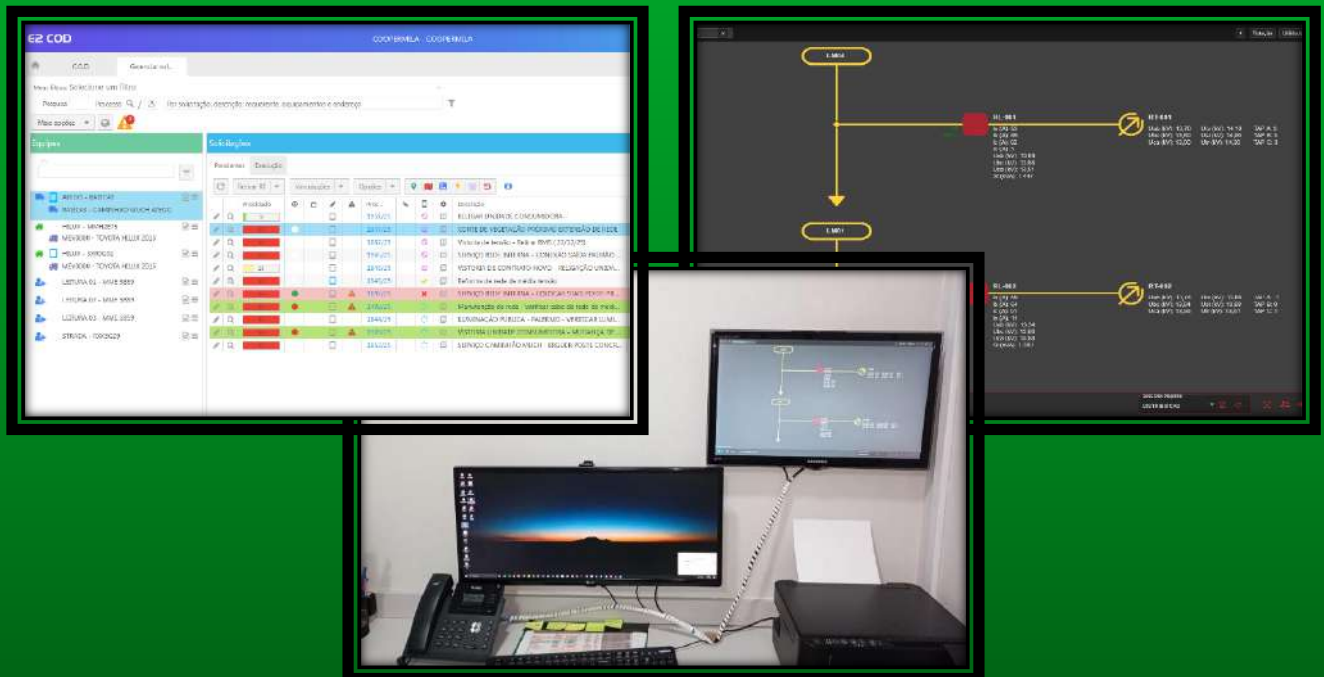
E2 COD

COOPERMILA - COOPERMILA

COD

Gerenciar sol...

Meus filtros: Selecionar um filtro

Pesquisa

Pesquisar

Por solicitação, descrição, requerente, equipamentos e endereço

Mais opções

Equipes

Solicitações

Pendentes

Execução

AMOCO - BATCAS

HILUX - MKH8215

MEM3000 - TOYOTA HILUX 2015

HILUX - SXR0G32

MEM3000 - TOYOTA HILUX 2015

LEITURA 01 - MWE 5889

LEITURA 02 - MWE 5889

LEITURA 03 - MWE 5859

STRADA - TDX9G29

Prioridade

Descrição

RELIGAR UNIDADE CONSUMIDORA

CORTE DE VEGETAÇÃO PREVENIR EXTENSÃO DE REDE

Visita técnica

SERVIÇO REDE INTERNA

VISTORIA DE CONTRATO NOVO - RELIGAÇÃO UNIDA...

Reforma de rede de média tensão

SERVIÇO REDE INTERNA

Manutenção de rede

ILUMINAÇÃO PUBLICA - PALMEIRO

ILUMINAÇÃO PUBLICA

VISTORIA UNIDADE CONSUMIDORA - MUDANÇA DE...

SERVIÇO CAMINHÃO MUCK - ERGUER POSTE CONCR...

RL-001

RT-001

RL-002

RT-002

TAP A: 8

TAP B: 8

TAP C: 8